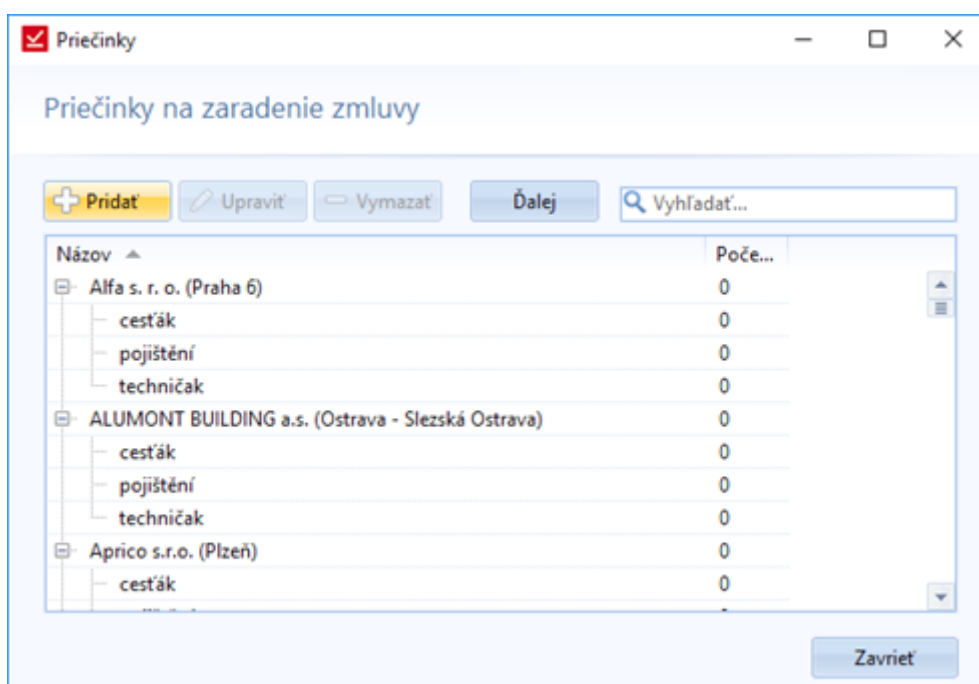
Priečinky

Priečinky na zaradenie zmluvy

Pridať | Upraviť | Vymazať | Ďalej | Vyhľadať...

| Názov | Poče... |
|---|---|
| Alfa s. r. o. (Praha 6) | 0 |
| cesťák | 0 |
| pojištění | 0 |
| techničak | 0 |
| ALUMONT BUILDING a.s. (Ostrava - Slezská Ostrava) | 0 |
| cesťák | 0 |
| pojištění | 0 |
| techničak | 0 |
| Aprico s.r.o. (Plzeň) | 0 |
| cesťák | 0 |
| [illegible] | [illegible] |

Zavrieť